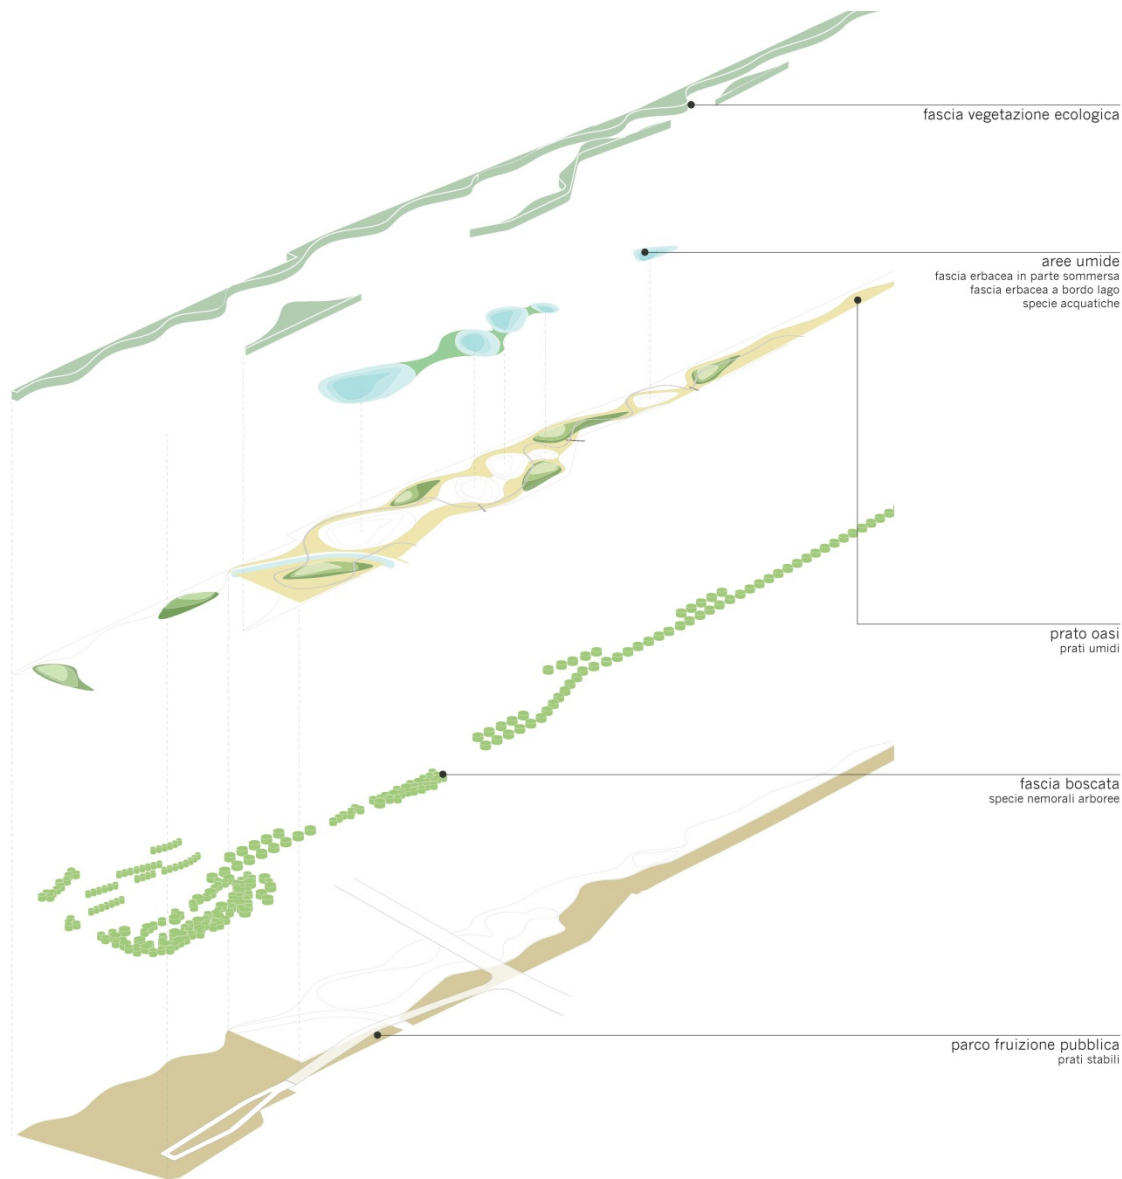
fascia vegetazione ecologica

aree umide
fascia erbacea in parte sommersa
fascia erbacea a bordo lago
specie acquatiche

prato oasi
prati umidi

fascia boscata
specie nemorali arboree

parco fruizione pubblica
prati stabili